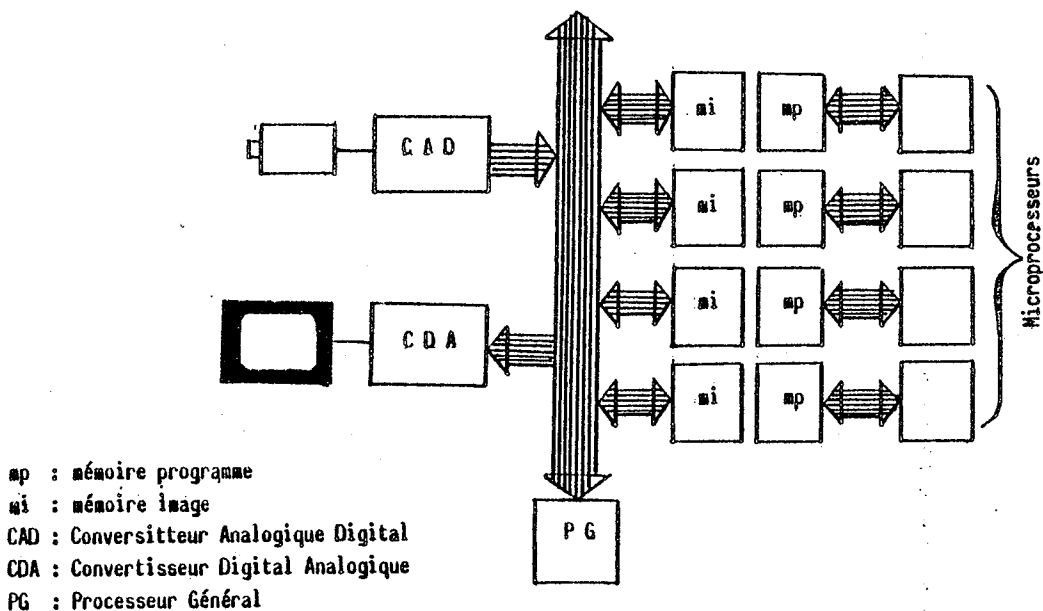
C A D

C D A

mi

mp

mi

mp

mi

mp

mi

mp

Microprocesseurs

P G

mp : mémoire programme
mi : mémoire image
CAD : Conversitteur Analogique Digital
CDA : Convertisseur Digital Analogique
PG : Processeur Général